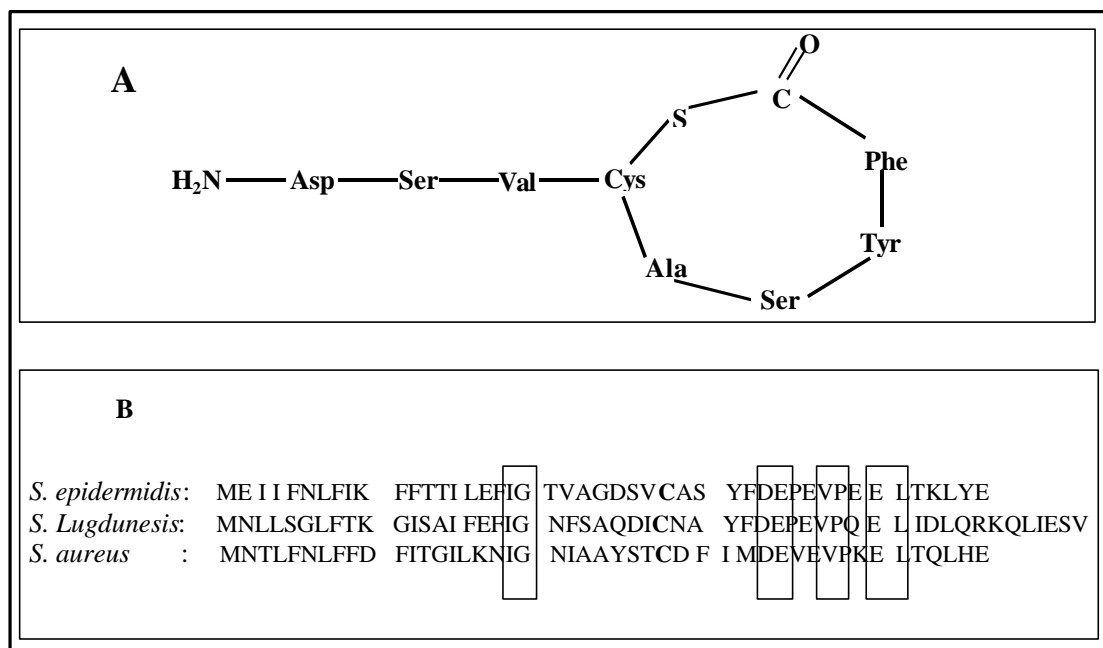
A

O

S

C

$H_2N$ — Asp — Ser — Val — Cys

Phe

Tyr

Ala

Ser

B

| | | | | | |
|---|---|---|---|---|---|
| *S. epidermidis*: | ME I I FNLFIK | FFTTI LEFIG | TVAGDSVCAS | YFDEPEVPE E | LTKLYE |
| *S. Lugdunesis*: | MNLLSGLFTK | GISAI FEFIG | NFSAQDICNA | YFDEPEVPQ E | L IDLQRKQLIESV |
| *S. aureus* : | MNTLFNLFFD | FITGILKNIG | NIAAYSTCD F | I MDEVEVPKE | LTQLHE |